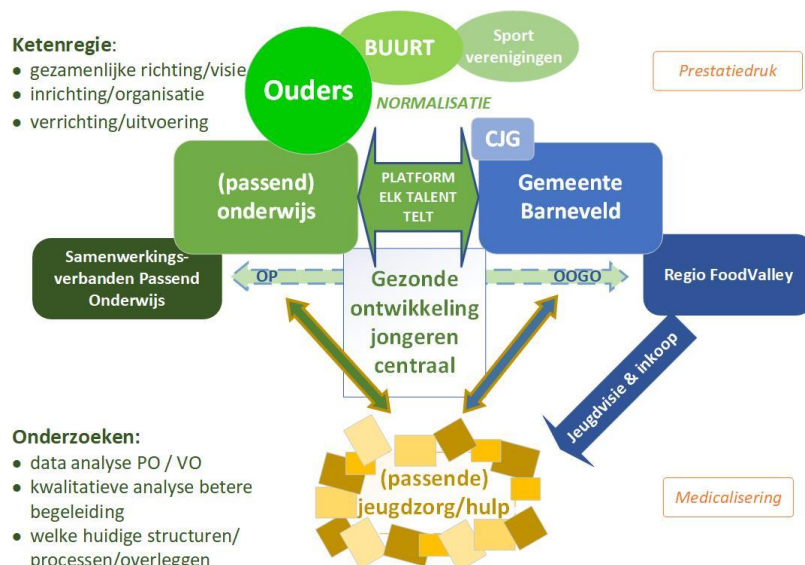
Ketenregie:
- gezamenlijke richting/visie
- inrichting/organisatie
- verrichting/uitvoering

BUURT

Sport verenigingen

Ouders

NORMALISATIE

Prestatiedruk

CJG

(passend) onderwijs

PLATFORM ELK TALENT TELT

Gemeente Barneveld

Samenwerkingsverbanden Passend Onderwijs

OP

Gezonde ontwikkeling jongeren centraal

OOGO

Regio FoodValley

Jeugdvisie & inkoop

Onderzoeken:
- data analyse PO / VO
- kwalitatieve analyse betere begeleiding
- welke huidige structuren/ processen/overleggen

(passende) jeugdzorg/hulp

Medicalisering